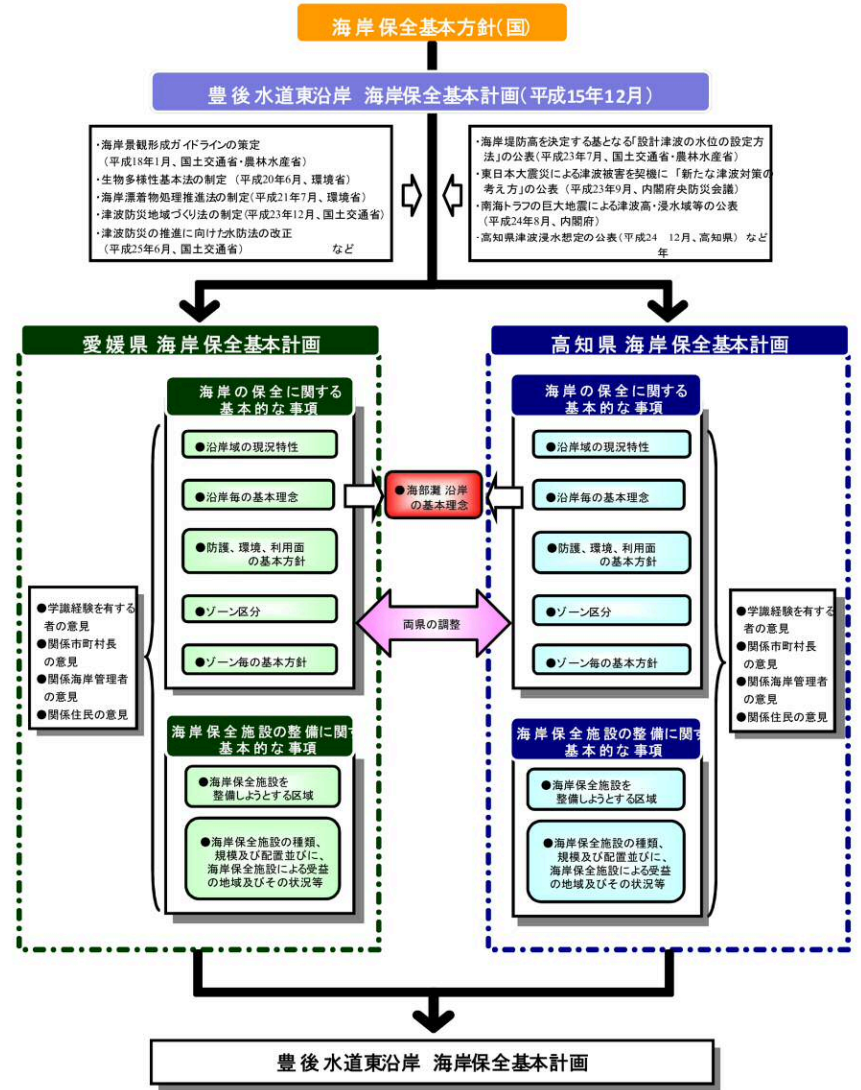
海岸保全基本方針(国)

豊後水道東沿岸 海岸保全基本計画(平成15年12月)

・海岸景観形成ガイドラインの策定（平成18年1月、国土交通省・農林水産省）
・生物多様性基本法の制定（平成20年6月、環境省）
・海岸漂着物処理推進法の制定(平成21年7月、環境省)
・津波防災地域づくり法の制定(平成23年12月、国土交通省)
・津波防災の推進に向けた水防法の改正（平成25年6月、国土交通省） など

・海岸堤防高を決定する基となる「設計津波の水位の設定方法」の公表(平成23年7月、国土交通省・農林水産省)
・東日本大震災による津波被害を契機に「新たな津波対策の考え方」の公表（平成23年9月、内閣府央防災会議）
・南海トラフの巨大地震による津波高・浸水域等の公表（平成24年8月、内閣府）
・高知県津波浸水想定の公表(平成24年12月、高知県) など

愛媛県 海岸保全基本計画

海岸の保全に関する基本的な事項
●沿岸域の現況特性
●沿岸毎の基本理念
●防護、環境、利用面の基本方針
●ゾーン区分
●ゾーン毎の基本方針

海岸保全施設の整備に関する基本的な事項
●海岸保全施設を整備しようとする区域
●海岸保全施設の種類、規模及び配置並びに、海岸保全施設による受益の地域及びその状況等

●学識経験を有する者の意見
●関係市町村長の意見
●関係海岸管理者の意見
●関係住民の意見

●海部灘 沿岸の基本理念

両県の調整

高知県 海岸保全基本計画

海岸の保全に関する基本的な事項
●沿岸域の現況特性
●沿岸毎の基本理念
●防護、環境、利用面の基本方針
●ゾーン区分
●ゾーン毎の基本方針

海岸保全施設の整備に関する基本的な事項
●海岸保全施設を整備しようとする区域
●海岸保全施設の種類、規模及び配置並びに、海岸保全施設による受益の地域及びその状況等

●学識経験を有する者の意見
●関係市町村長の意見
●関係海岸管理者の意見
●関係住民の意見

豊後水道東沿岸 海岸保全基本計画